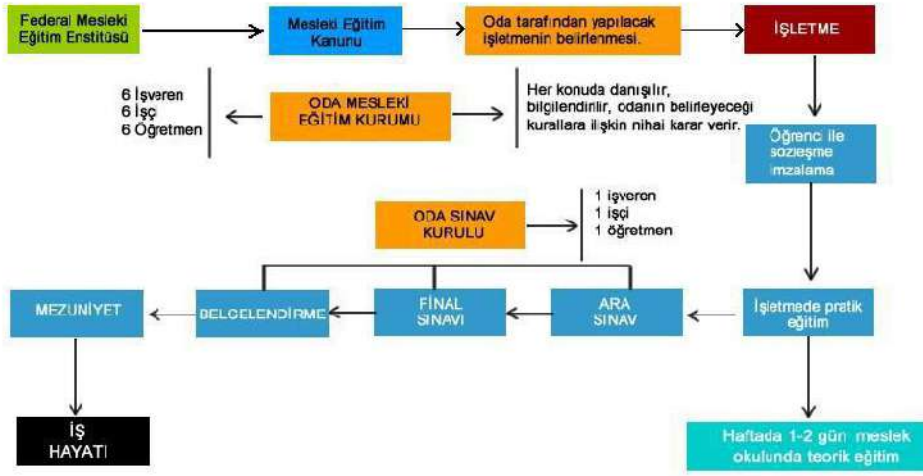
Federal Mesleki Eğitim Enstitüsü

Mesleki Eğitim Kanunu

Oda tarafından yapılacak işletmenin belirlenmesi.

İŞLETME

6 İşveren
6 İşçi
6 Öğretmen

ODA MESLEKİ EĞİTİM KURUMU

Her konuda danışılır, bilgilendirilir, odanın belirleyeceği kurallara ilişkin nihai karar verir.

Öğrenci ile sözleşme imzalama

ODA SINAV KURULU

1 işveren
1 işçi
1 öğretmen

MEZUNİYET

BELGELENDİRME

FİNAL SINAVI

ARA SINAV

İşletmede pratik eğitim

İŞ HAYATI

Haftada 1-2 gün meslek okulunda teorik eğitim